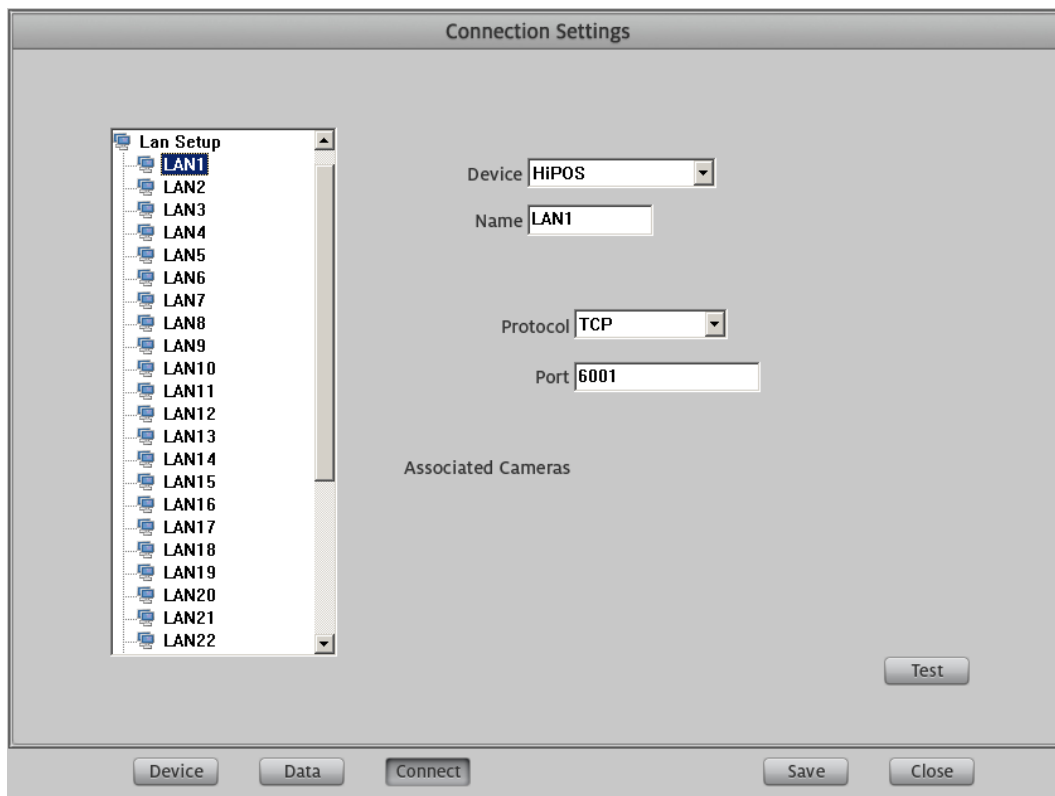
Connection Settings

Lan Setup
LAN1
LAN2
LAN3
LAN4
LAN5
LAN6
LAN7
LAN8
LAN9
LAN10
LAN11
LAN12
LAN13
LAN14
LAN15
LAN16
LAN17
LAN18
LAN19
LAN20
LAN21
LAN22

Device HiPOS
Name LAN1

Protocol TCP
Port 6001

Associated Cameras

Test

Device
Data
Connect
Save
Close